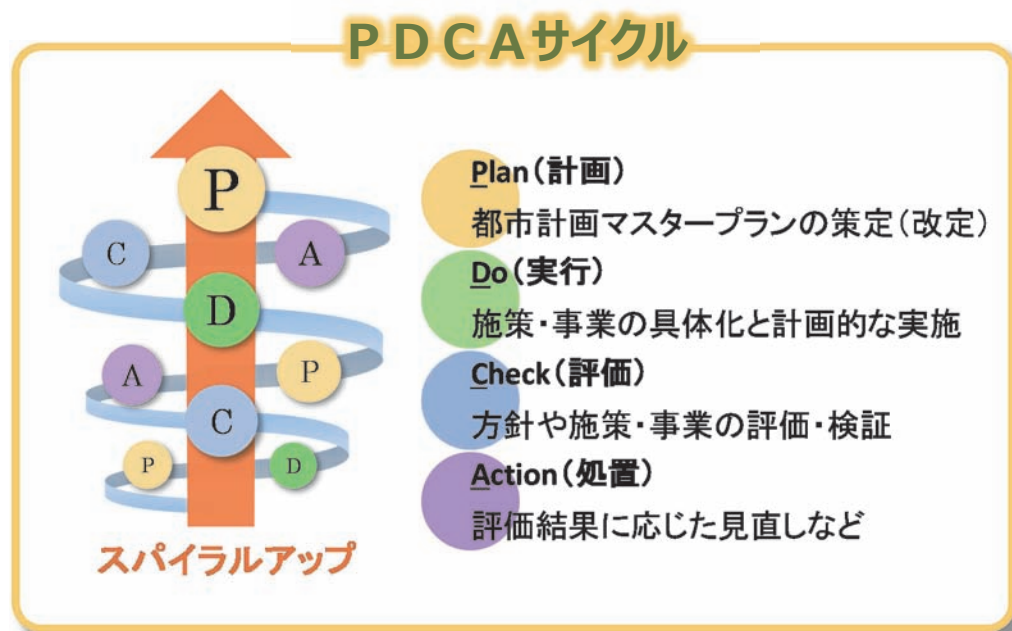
PDCAサイクル

P
C
A
D
A
P
C
P
D

スパイラルアップ

Plan（計画）
都市計画マスタープランの策定（改定）

Do（実行）
施策・事業の具体化と計画的な実施

Check（評価）
方針や施策・事業の評価・検証

Action（処置）
評価結果に応じた見直しなど